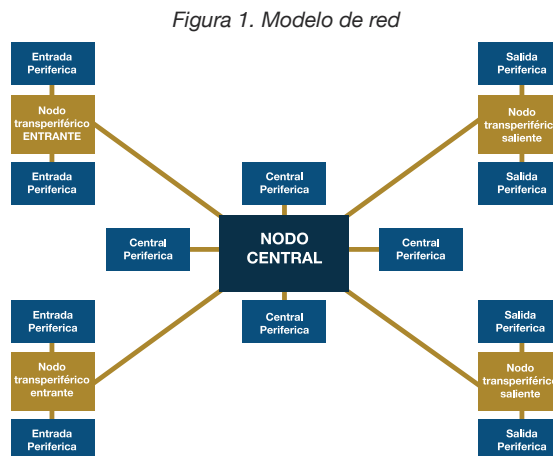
Figura 1. Modelo de red

Entrada Periferica

Nodo transperiférico ENTRANTE

Entrada Periferica

Salida Periferica

Nodo transperiférico saliente

Salida Periferica

Central Periferica

Central Periferica

NODO CENTRAL

Central Periferica

Central Periferica

Entrada Periferica

Nodo transperiférico entrante

Entrada Periferica

Salida Periferica

Nodo transperiférico saliente

Salida Periferica